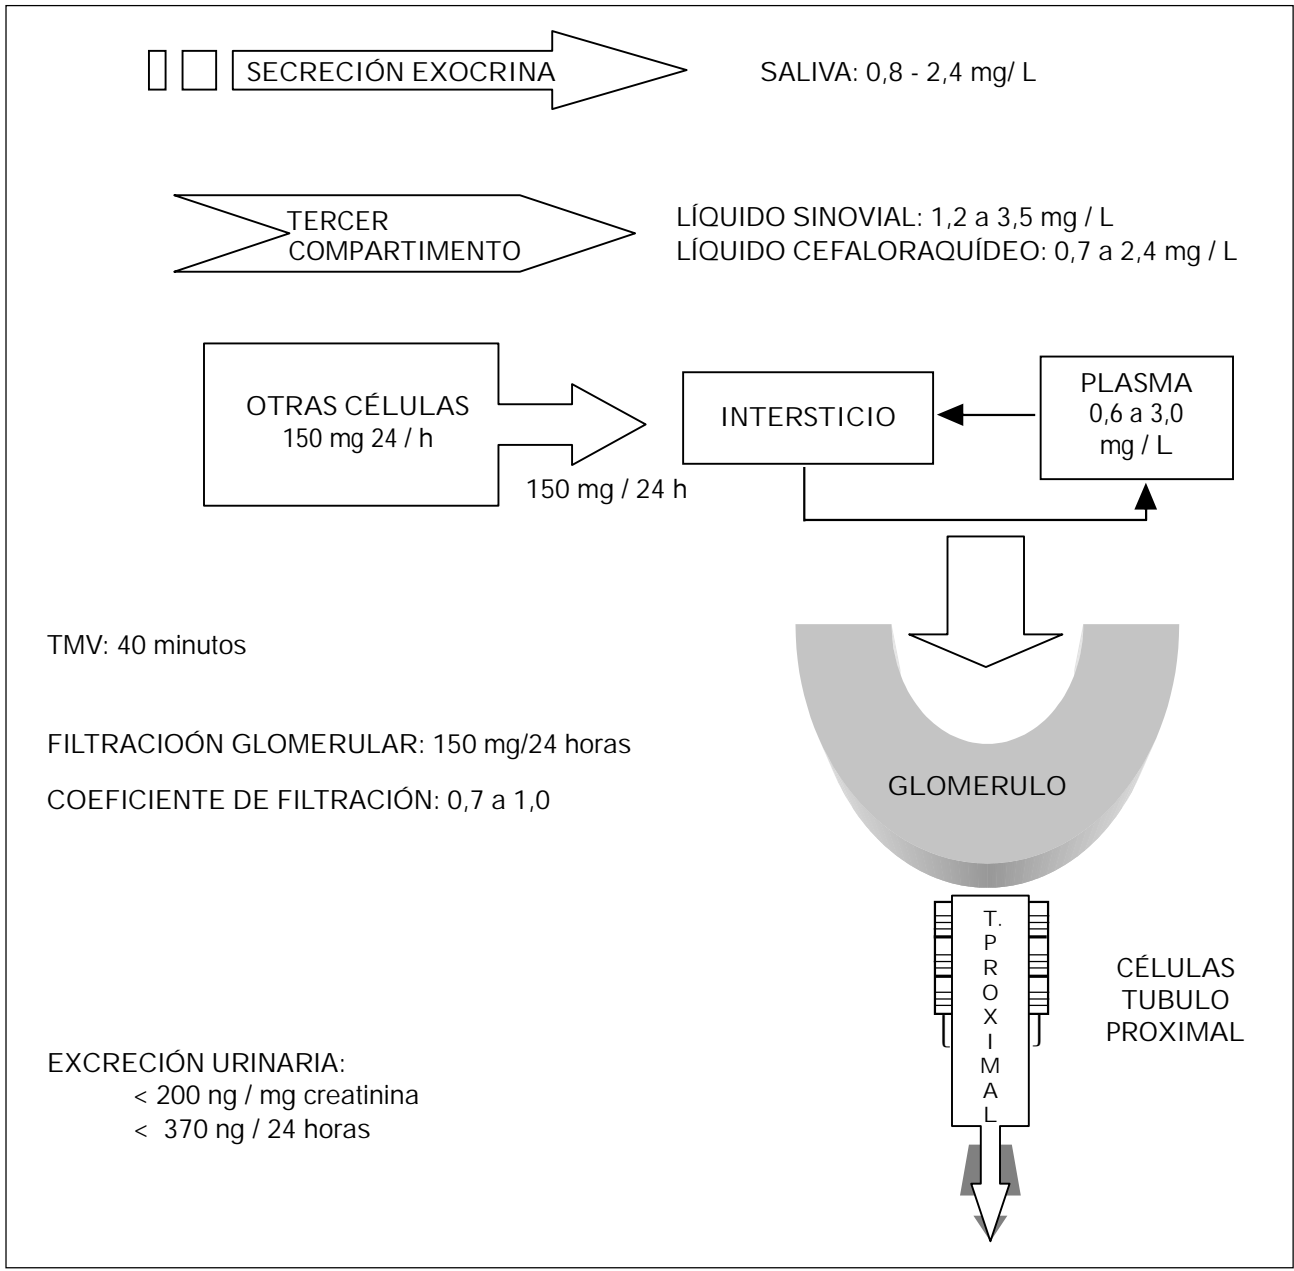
SECRECIÓN EXOCRINA

SALIVA: 0,8 - 2,4 mg/ L

TERCER COMPARTIMENTO

LÍQUIDO SINOVIAL: 1,2 a 3,5 mg / L
LÍQUIDO CEFALORAQUÍDEO: 0,7 a 2,4 mg / L

OTRAS CÉLULAS
150 mg 24 / h

150 mg / 24 h

INTERSTICIO

PLASMA
0,6 a 3,0
mg / L

TMV: 40 minutos

FILTRACIOÓN GLOMERULAR: 150 mg/24 horas

COEFICIENTE DE FILTRACIÓN: 0,7 a 1,0

GLOMERULO

T. PROXIMAL

CÉLULAS TUBULO PROXIMAL

EXCRECIÓN URINARIA:
< 200 ng / mg creatinina
< 370 ng / 24 horas